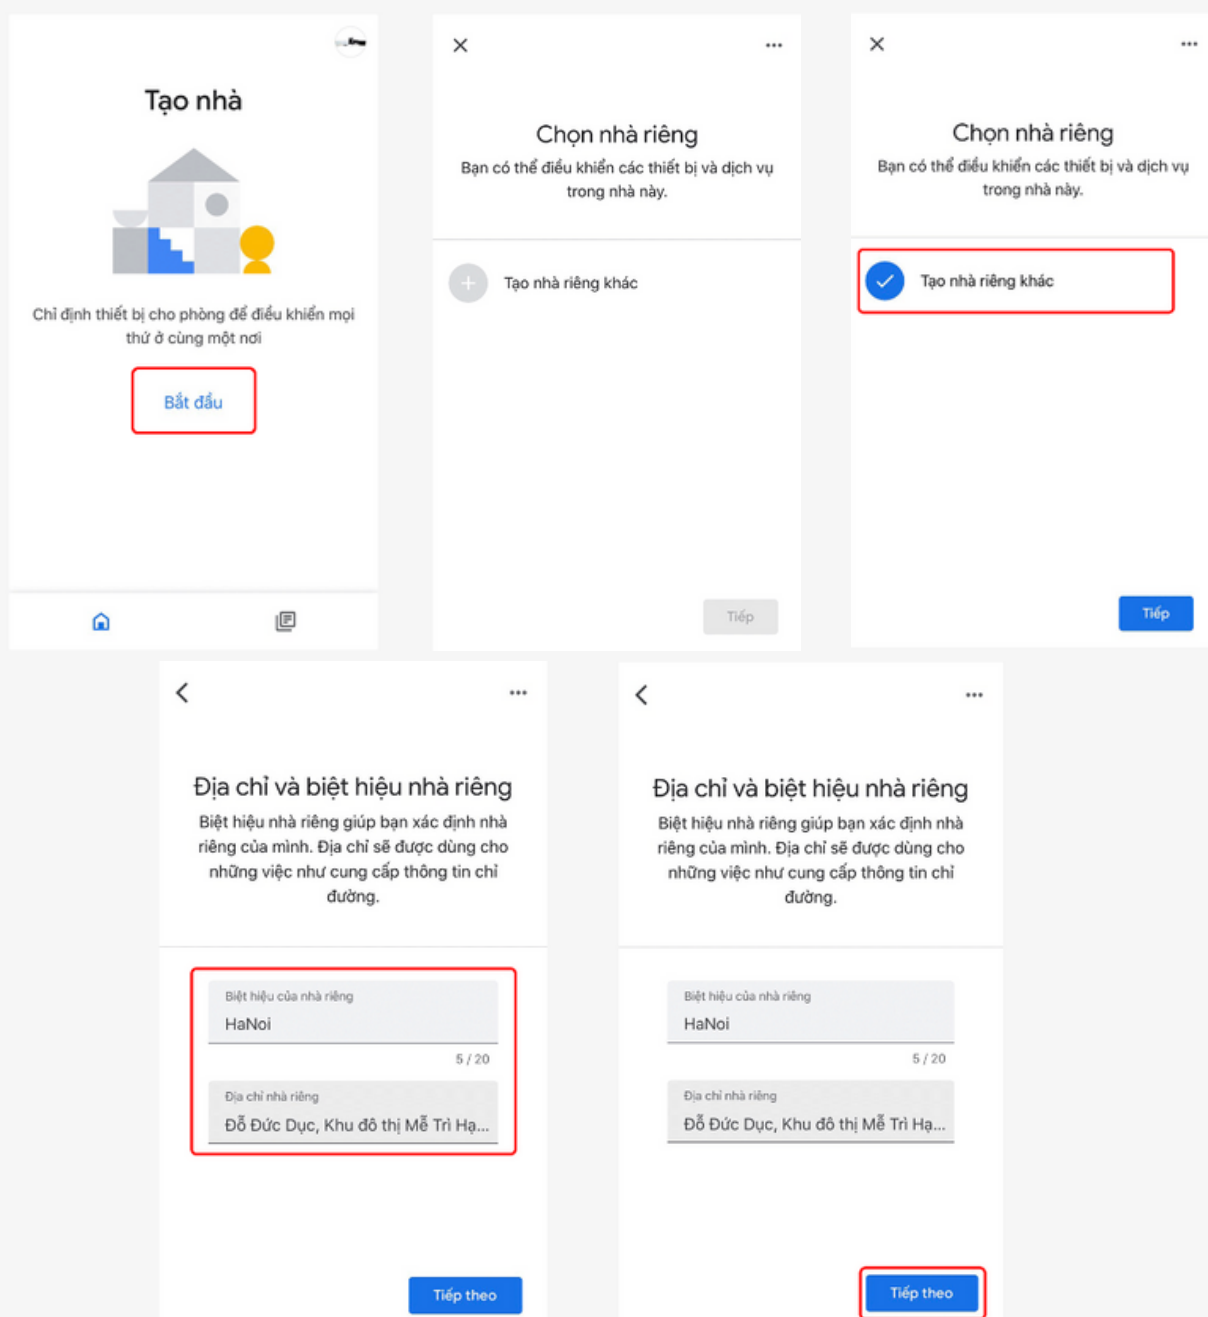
Tạo nhà

Chỉ định thiết bị cho phòng để điều khiển mọi thứ ở cùng một nơi

Bắt đầu

Chọn nhà riêng

Bạn có thể điều khiển các thiết bị và dịch vụ trong nhà này.

Tạo nhà riêng khác

Tiếp

Chọn nhà riêng

Bạn có thể điều khiển các thiết bị và dịch vụ trong nhà này.

Tạo nhà riêng khác

Tiếp

Địa chỉ và biệt hiệu nhà riêng

Biệt hiệu nhà riêng giúp bạn xác định nhà riêng của mình. Địa chỉ sẽ được dùng cho những việc như cung cấp thông tin chỉ đường.

Biệt hiệu của nhà riêng
HaNoi
5 / 20

Địa chỉ nhà riêng
Đỗ Đức Dục, Khu đô thị Mễ Trì Hạ...

Tiếp theo

Địa chỉ và biệt hiệu nhà riêng

Biệt hiệu nhà riêng giúp bạn xác định nhà riêng của mình. Địa chỉ sẽ được dùng cho những việc như cung cấp thông tin chỉ đường.

Biệt hiệu của nhà riêng
HaNoi
5 / 20

Địa chỉ nhà riêng
Đỗ Đức Dục, Khu đô thị Mễ Trì Hạ...

Tiếp theo